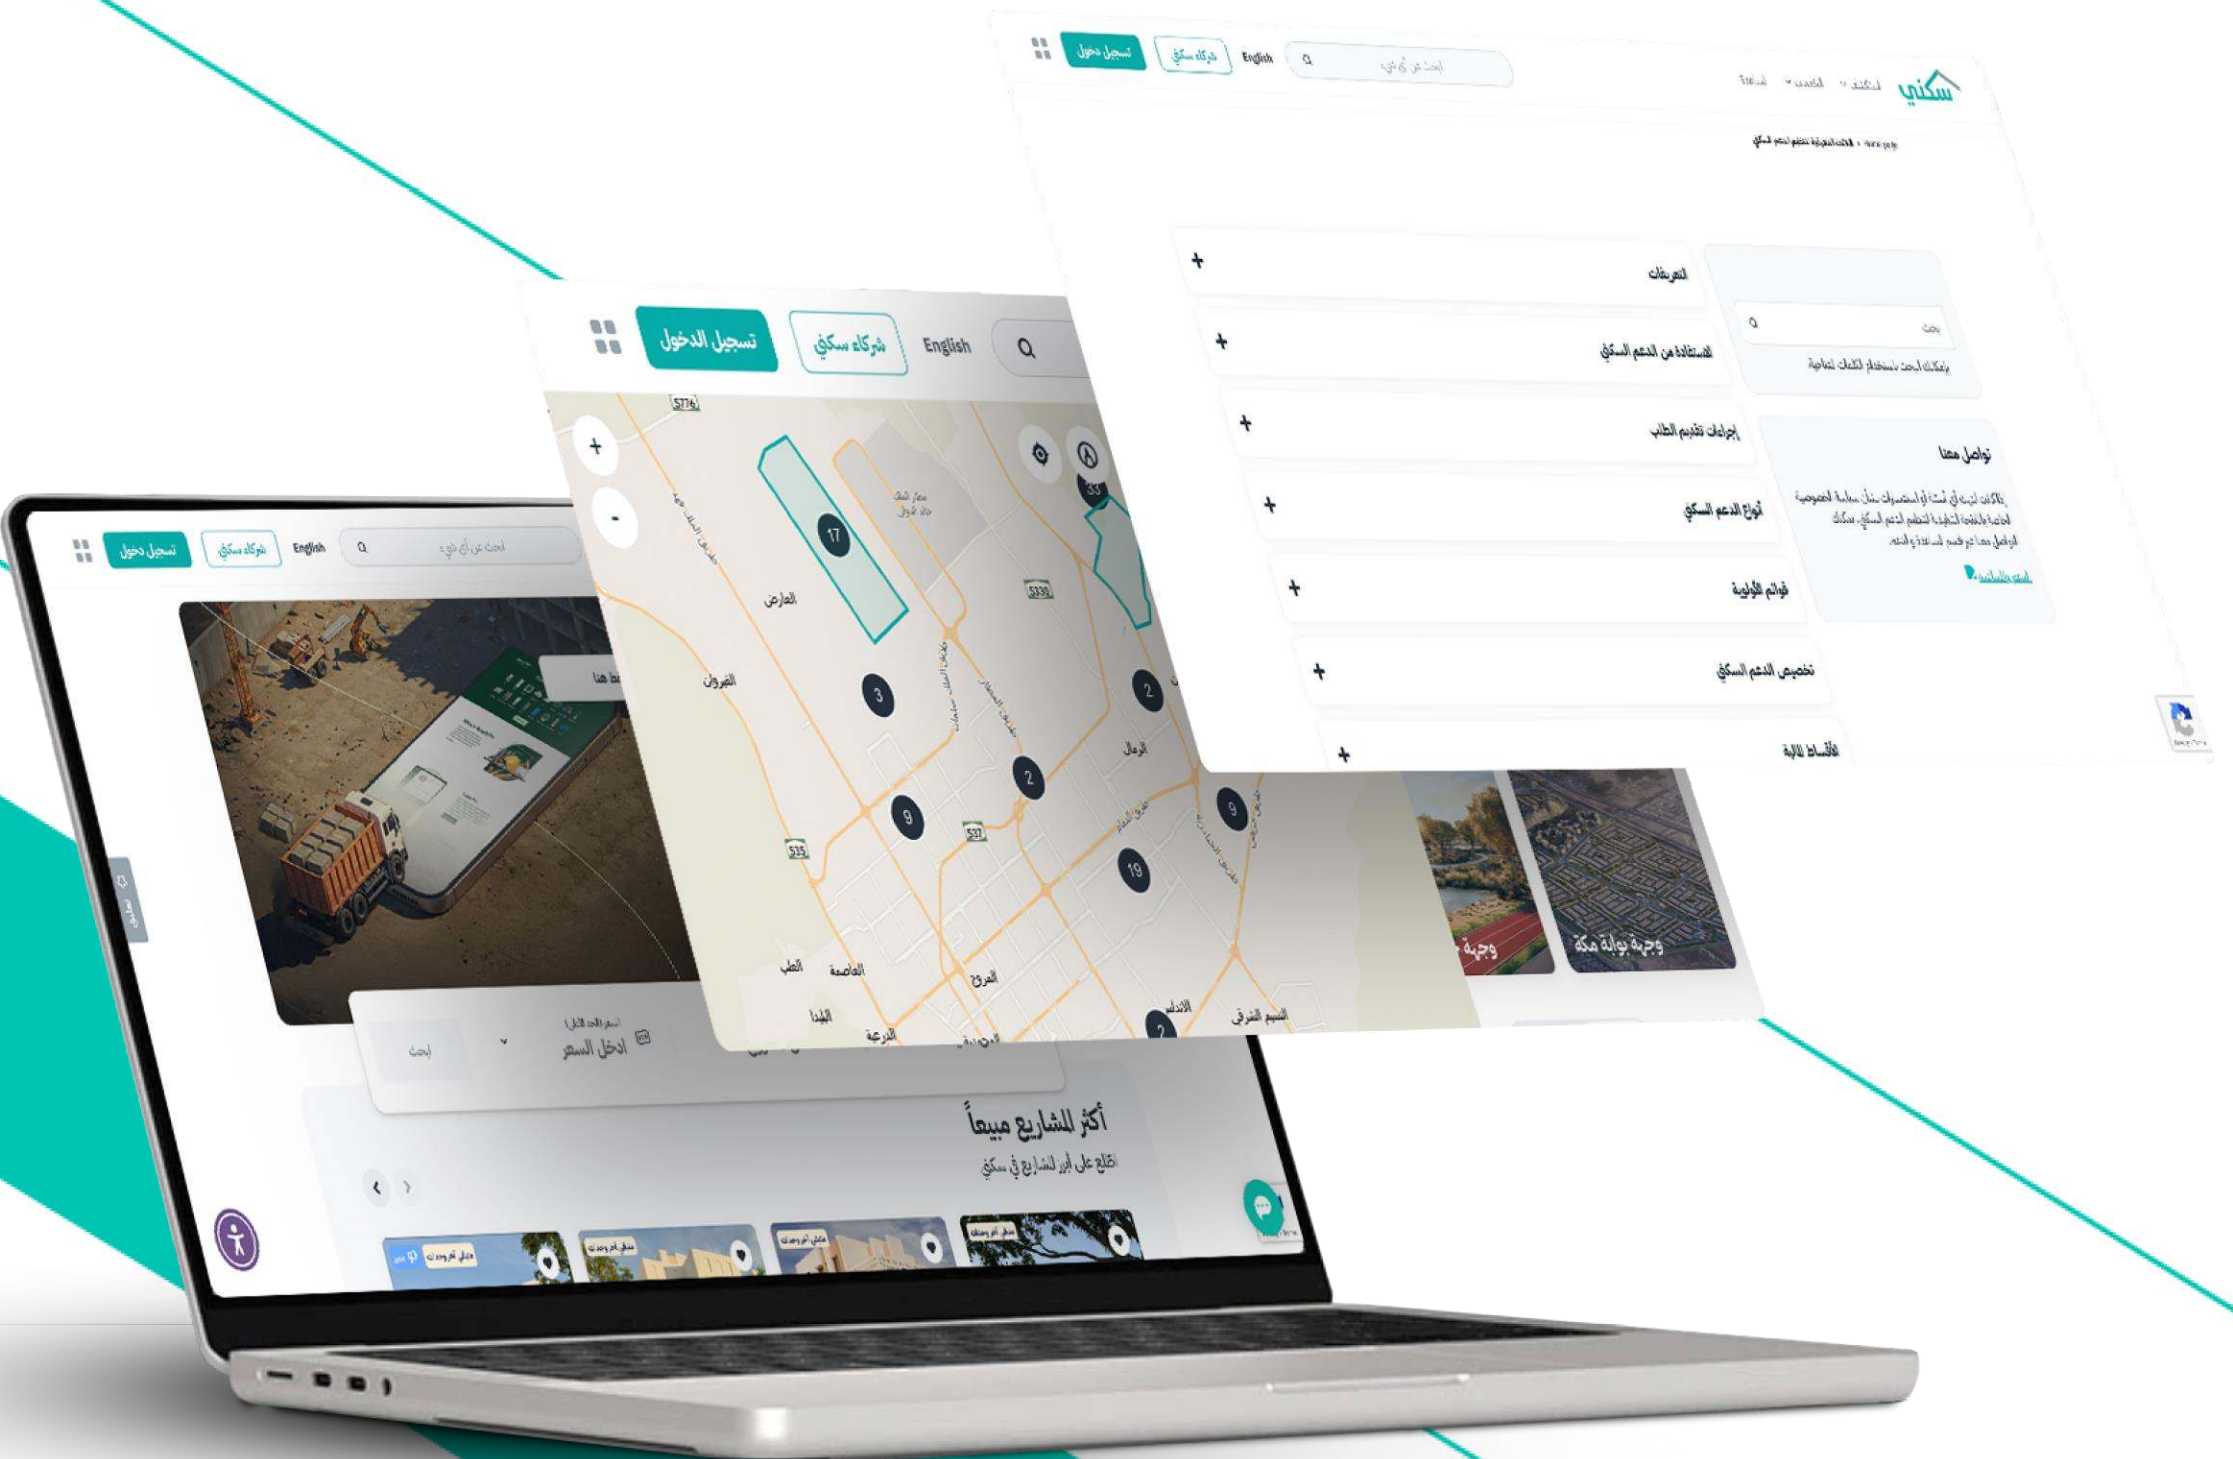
تسجيل دخول
شركاء سكني
English
ابحث عن أي شيء
سكني

التعريفات
الاستفادة من الدعم السكني
إجراءات تقديم الطلب
أنواع الدعم السكني
قوائم الأولوية
تخصيص الدعم السكني
الأقساط المالية

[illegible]
تواصل معنا
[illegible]

تسجيل الدخول
شركاء سكني
English

17
العارض
القيروان
3
2
2
9
19
9
الرمال
الملقا
العاصمة
الملز
الدرعية
الأندلس
النسيم الشرقي
+
-

تسجيل دخول
شركاء سكني
English
ابحث عن أي شيء

ادخل السعر
ابحث
أكثر المشاريع مبيعاً
اطلع على أبرز المشاريع في سكني
وجهة بوابة مكة
وجهة